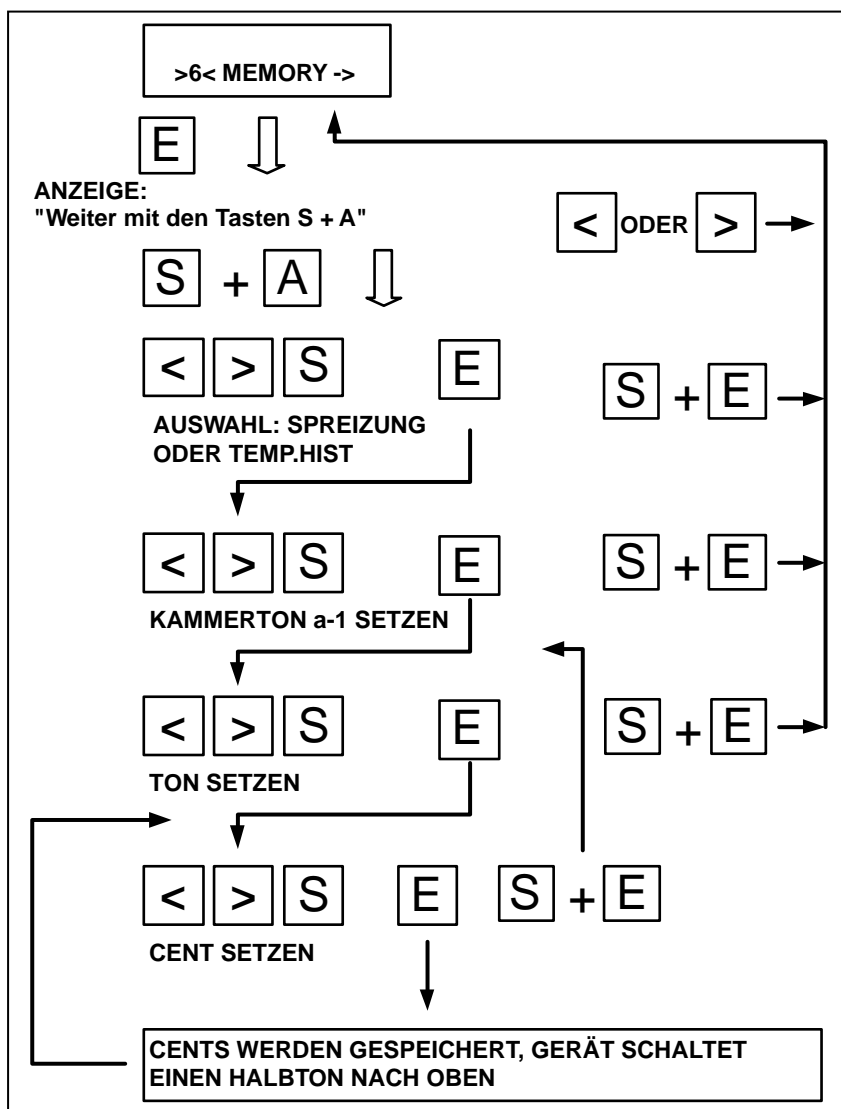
>6< MEMORY ->

E

ANZEIGE:
"Weiter mit den Tasten S + A"

< ODER >

S + A

< > S E

S + E

AUSWAHL: SPREIZUNG ODER TEMP.HIST

< > S E

S + E

KAMMERTON a-1 SETZEN

< > S E

S + E

TON SETZEN

< > S E S + E

CENT SETZEN

CENTS WERDEN GESPEICHERT, GERÄT SCHALTET EINEN HALBTON NACH OBEN